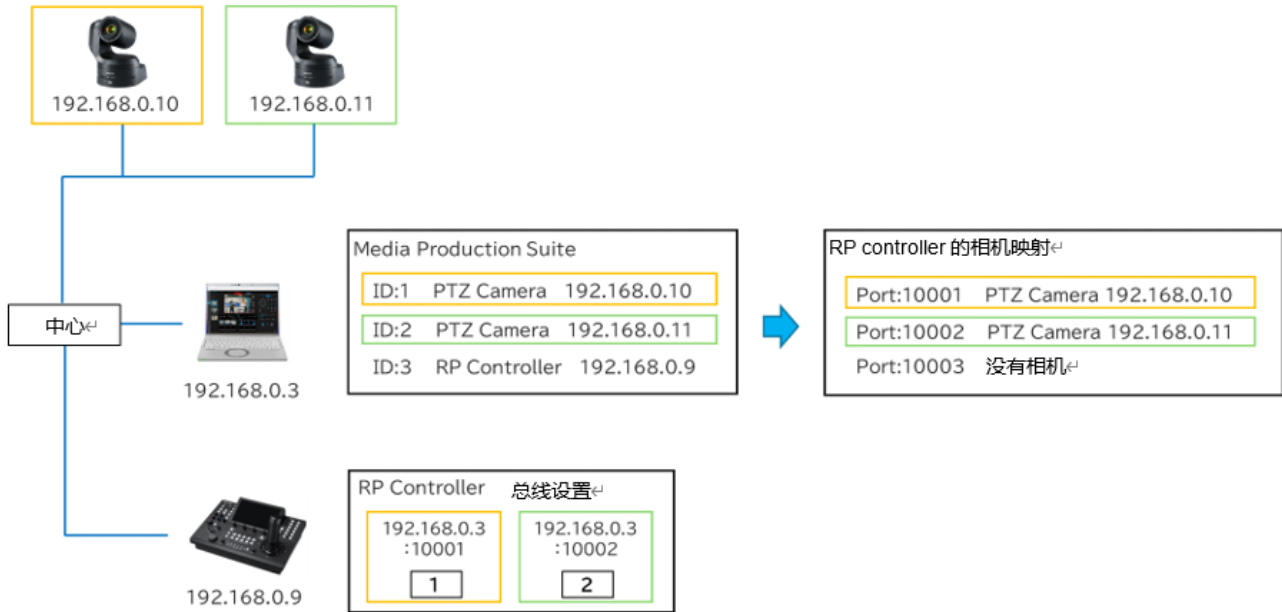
192.168.0.10

192.168.0.11

中心

192.168.0.3

192.168.0.9

Media Production Suite

ID:1 PTZ Camera 192.168.0.10

ID:2 PTZ Camera 192.168.0.11

ID:3 RP Controller 192.168.0.9

RP controller 的相机映射

Port:10001 PTZ Camera 192.168.0.10

Port:10002 PTZ Camera 192.168.0.11

Port:10003 没有相机

RP Controller 总线设置

192.168.0.3 :10001

1

192.168.0.3 :10002

2